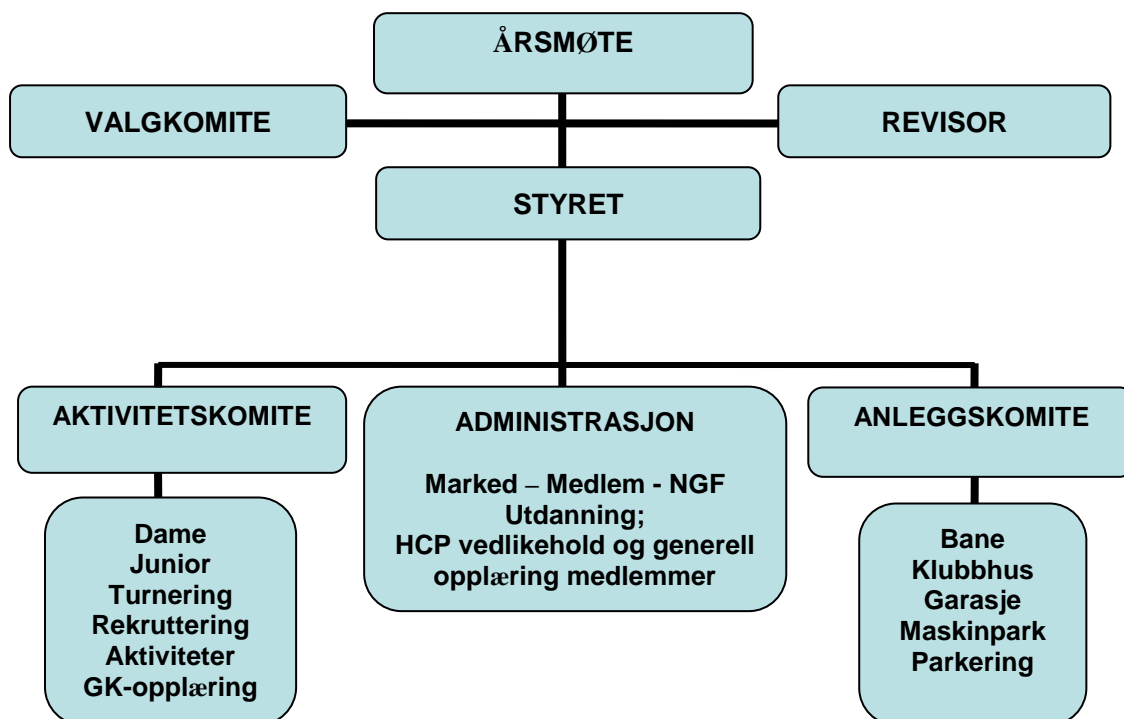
ÅRSMØTE

VALGKOMITE

REVISOR

STYRET

AKTIVITETSKOMITE

ADMINISTRASJON

Marked – Medlem - NGF
Utdanning;
HCP vedlikehold og generell opplæring medlemmer

ANLEGGSKOMITE

Dame
Junior
Turnering
Rekruttering
Aktiviteter
GK-opplæring

Bane
Klubbhus
Garasje
Maskinpark
Parkering